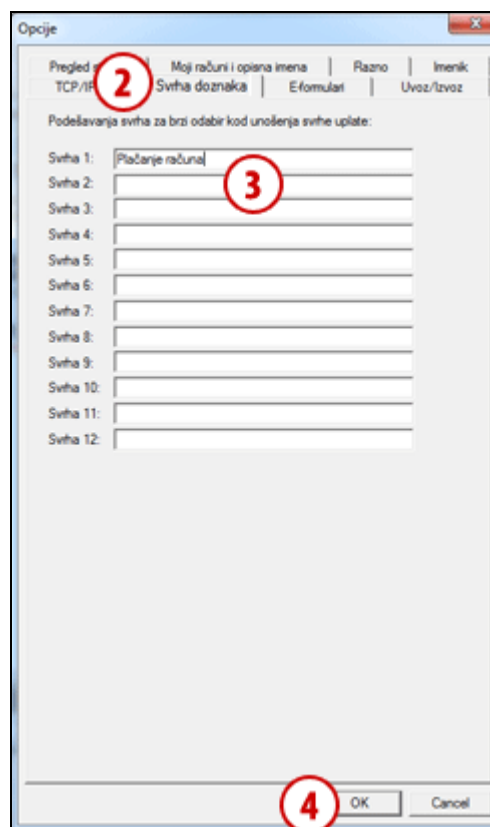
Opcije

Pregled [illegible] 2 Moji računi i opisna imena | Razno | Imenik
TCP/IP | Svrha doznaka | Eformulari | Uvoz/Izvoz

Podešavanja svrha za brzi odabir kod unošenja svrhe uplate:

Svrha 1: Plaćanje računa 3
Svrha 2:
Svrha 3:
Svrha 4:
Svrha 5:
Svrha 6:
Svrha 7:
Svrha 8:
Svrha 9:
Svrha 10:
Svrha 11:
Svrha 12:

4 OK Cancel